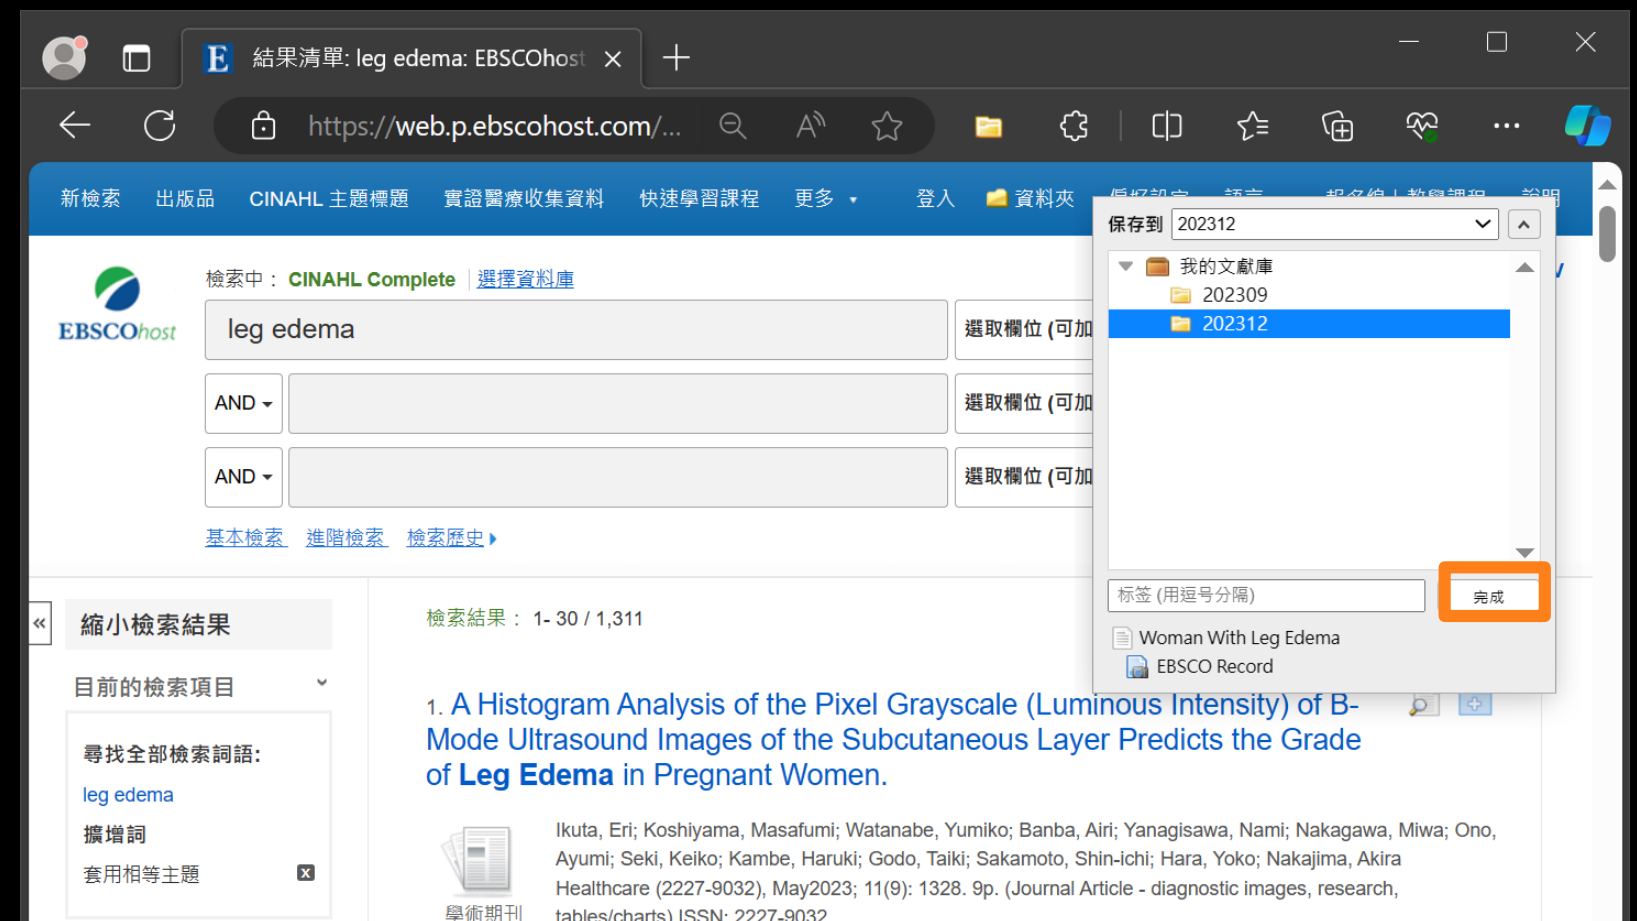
結果清單: leg edema: EBSCOhost

https://web.p.ebscohost.com/...

新檢索 出版品 CINAHL 主題標題 實證醫療收集資料 快速學習課程 更多 登入 資料夾 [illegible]

檢索中： CINAHL Complete 選擇資料庫

EBSCOhost

leg edema

選取欄位 (可加

AND

選取欄位 (可加

AND

選取欄位 (可加

基本檢索 進階檢索 檢索歷史

保存到 202312

我的文獻庫
202309
202312

标签 (用逗号分隔)

完成

Woman With Leg Edema
EBSCO Record

縮小檢索結果

目前的檢索項目

尋找全部檢索詞語:
leg edema
擴增詞
套用相等主題

檢索結果： 1- 30 / 1,311

1. A Histogram Analysis of the Pixel Grayscale (Luminous Intensity) of B-Mode Ultrasound Images of the Subcutaneous Layer Predicts the Grade of Leg Edema in Pregnant Women.

Ikuta, Eri; Koshiyama, Masafumi; Watanabe, Yumiko; Banba, Airi; Yanagisawa, Nami; Nakagawa, Miwa; Ono, Ayumi; Seki, Keiko; Kambe, Haruki; Godo, Taiki; Sakamoto, Shin-ichi; Hara, Yoko; Nakajima, Akira
Healthcare (2227-9032), May2023; 11(9): 1328. 9p. (Journal Article - diagnostic images, research, tables/charts) ISSN: 2227-9032

學術期刊